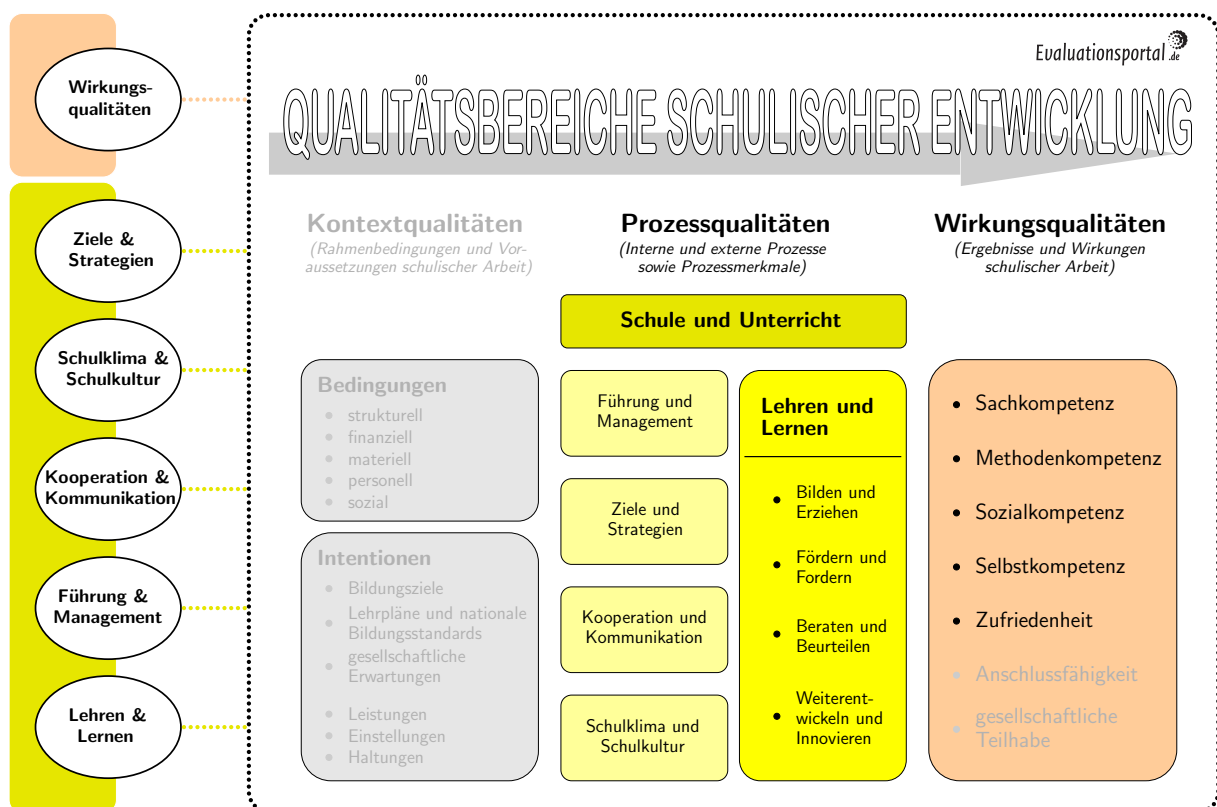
Wirkungsqualitäten

Ziele & Strategien

Schulklima & Schulkultur

Kooperation & Kommunikation

Führung & Management

Lehren & Lernen

Evaluationsportal.de

QUALITÄTSBEREICHE SCHULISCHER ENTWICKLUNG

Kontextqualitäten
(Rahmenbedingungen und Voraussetzungen schulischer Arbeit)

Prozessqualitäten
(Interne und externe Prozesse sowie Prozessmerkmale)

Wirkungsqualitäten
(Ergebnisse und Wirkungen schulischer Arbeit)

Schule und Unterricht

Bedingungen
- strukturell
- finanziell
- materiell
- personell
- sozial

Intentionen
- Bildungsziele
- Lehrpläne und nationale Bildungsstandards
- gesellschaftliche Erwartungen
- Leistungen
- Einstellungen
- Haltungen

Führung und Management

Ziele und Strategien

Kooperation und Kommunikation

Schulklima und Schulkultur

Lehren und Lernen
- Bilden und Erziehen
- Fördern und Fordern
- Beraten und Beurteilen
- Weiterentwickeln und Innovieren

- Sachkompetenz
- Methodenkompetenz
- Sozialkompetenz
- Selbstkompetenz
- Zufriedenheit
- Anschlussfähigkeit
- gesellschaftliche Teilhabe